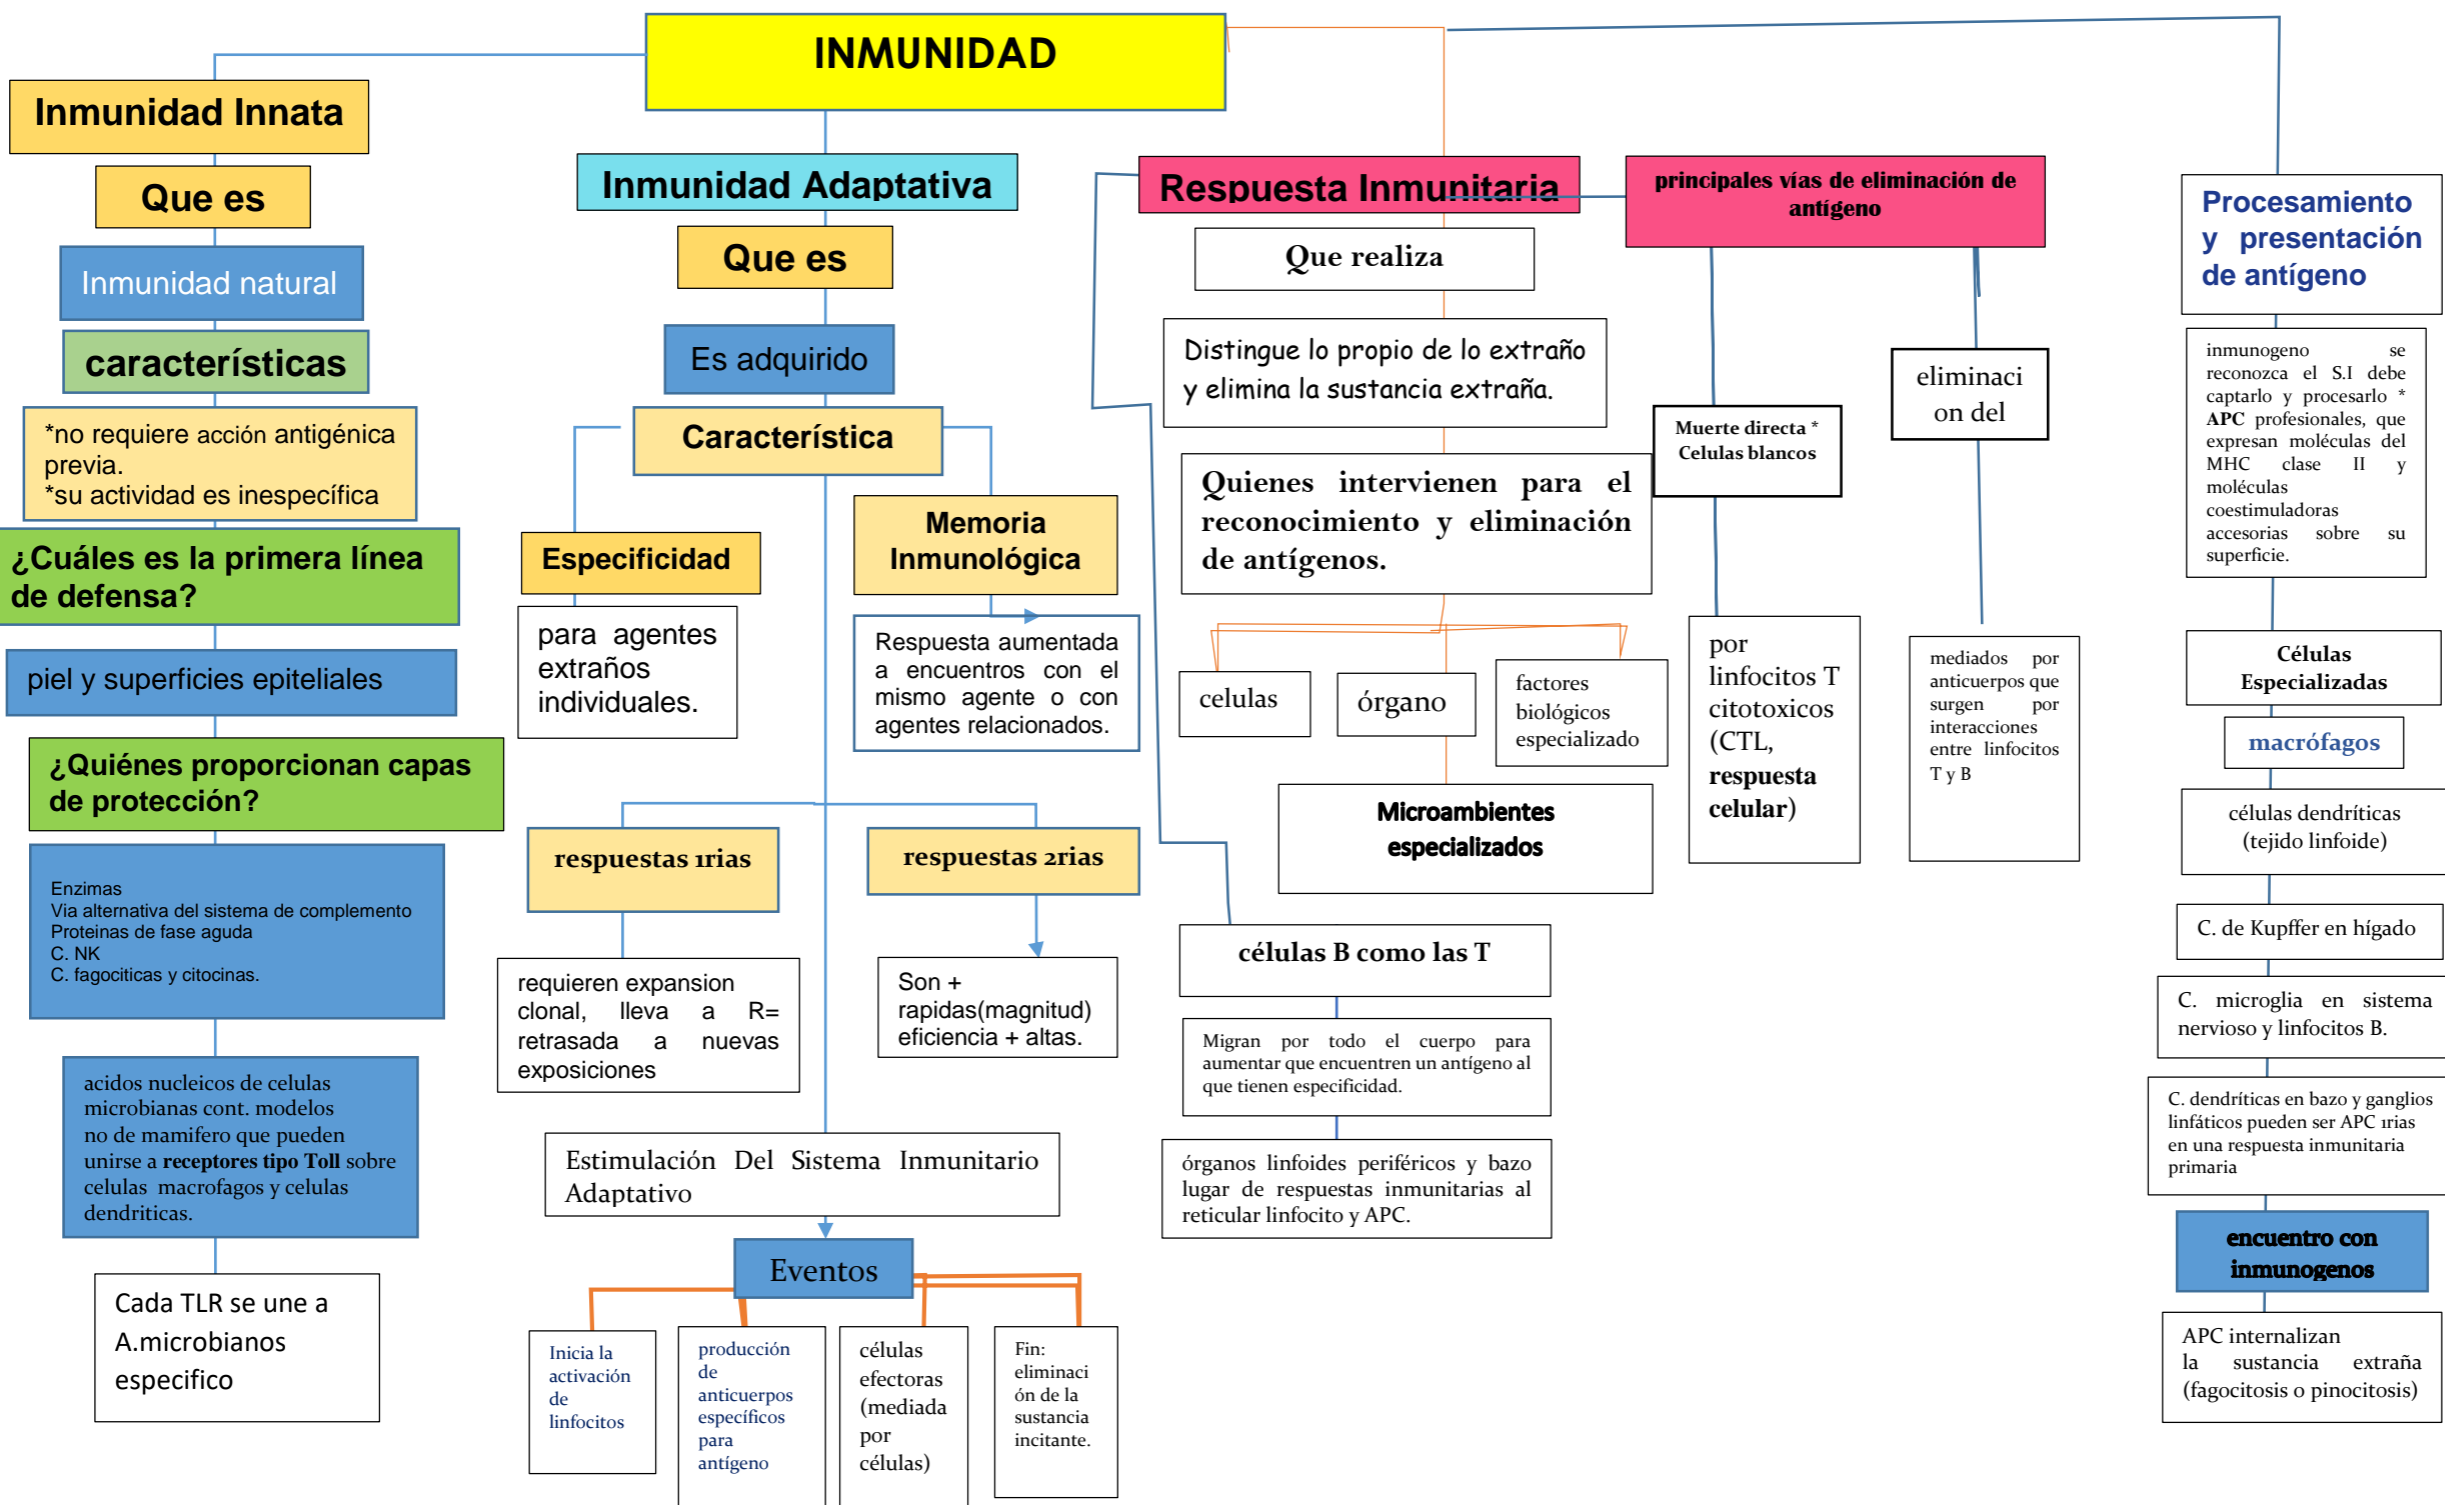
INMUNIDAD

Inmunidad Innata

Que es

Inmunidad natural

características

*no requiere acción antigénica previa.
*su actividad es inespecífica

¿Cuáles es la primera línea de defensa?

piel y superficies epiteliales

¿Quiénes proporcionan capas de protección?

Enzimas
Via alternativa del sistema de complemento
Proteinas de fase aguda
C. NK
C. fagociticas y citocinas.

acidos nucleicos de celulas microbianas cont. modelos no de mamifero que pueden unirse a receptores tipo Toll sobre celulas macrofagos y celulas dendriticas.

Cada TLR se une a A.microbianos especifico

Inmunidad Adaptativa

Que es

Es adquirido

Característica

Especificidad

para agentes extraños individuales.

Memoria Inmunológica

Respuesta aumentada a encuentros con el mismo agente o con agentes relacionados.

respuestas 1rias

requieren expansion clonal, lleva a R= retrasada a nuevas exposiciones

respuestas 2rias

Son + rapidas(magnitud) eficiencia + altas.

Estimulación Del Sistema Inmunitario Adaptativo

Eventos

Inicia la activación de linfocitos

producción de anticuerpos específicos para antígeno

células efectoras (mediada por células)

Fin: eliminación de la sustancia incitante.

Respuesta Inmunitaria

Que realiza

Distingue lo propio de lo extraño y elimina la sustancia extraña.

Quienes intervienen para el reconocimiento y eliminación de antígenos.

celulas

órgano

factores biológicos especializado

Microambientes especializados

células B como las T

Migran por todo el cuerpo para aumentar que encuentren un antígeno al que tienen especificidad.

órganos linfoides periféricos y bazo lugar de respuestas inmunitarias al reticular linfocito y APC.

principales vías de eliminación de antígeno

Muerte directa * Celulas blancos

por linfocitos T citotoxicos (CTL, respuesta celular)

eliminacion del

mediados por anticuerpos que surgen por interacciones entre linfocitos T y B

Procesamiento y presentación de antígeno

inmunogeno se reconozca el S.I debe captarlo y procesarlo * APC profesionales, que expresan moléculas del MHC clase II y moléculas coestimuladoras accesorias sobre su superficie.

Células Especializadas

macrófagos

células dendríticas (tejido linfoide)

C. de Kupffer en hígado

C. microglia en sistema nervioso y linfocitos B.

C. dendríticas en bazo y ganglios linfáticos pueden ser APC 1rias en una respuesta inmunitaria primaria

encuentro con inmunogenos

APC internalizan la sustancia extraña (fagocitosis o pinocitosis)